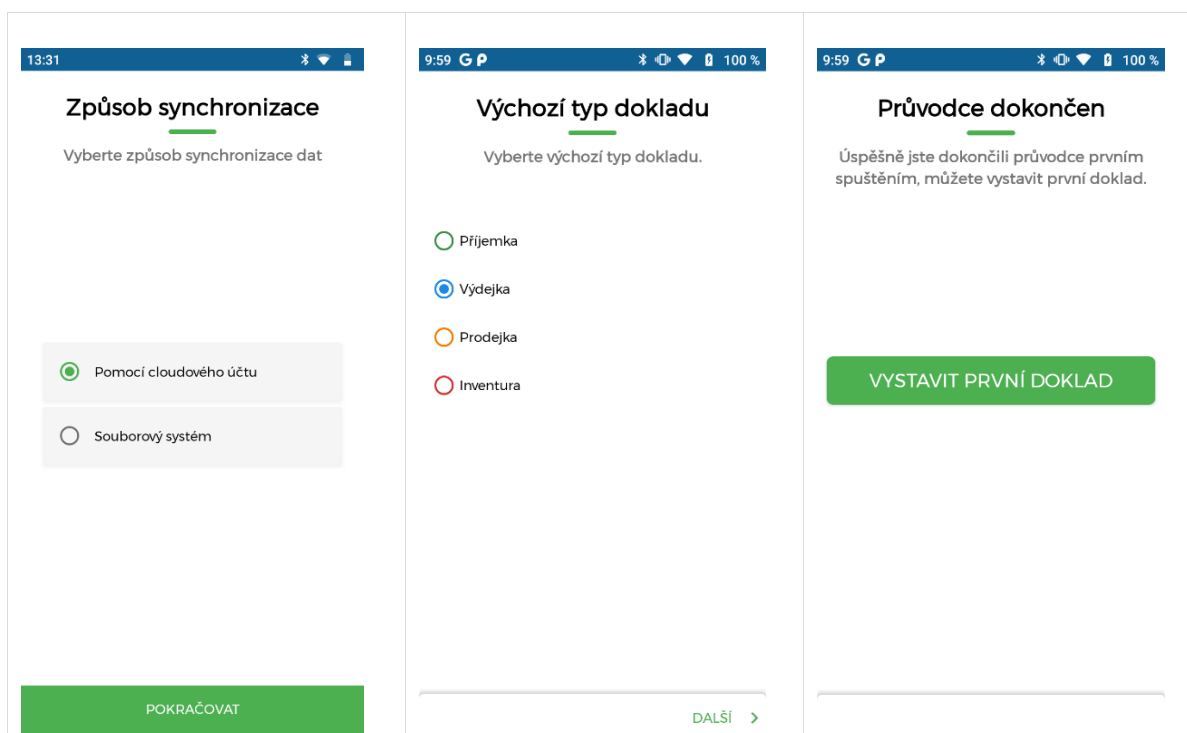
13:31

Způsob synchronizace

Vyberte způsob synchronizace dat

Pomocí cloudového účtu

Souborový systém

POKRAČOVAT

9:59 G P 100 %

Výchozí typ dokladu

Vyberte výchozí typ dokladu.

Příjemka

Výdejka

Prodejka

Inventura

DALŠÍ >

9:59 G P 100 %

Průvodce dokončen

Úspěšně jste dokončili průvodce prvním spuštěním, můžete vystavit první doklad.

VYSTAVIT PRVNÍ DOKLAD